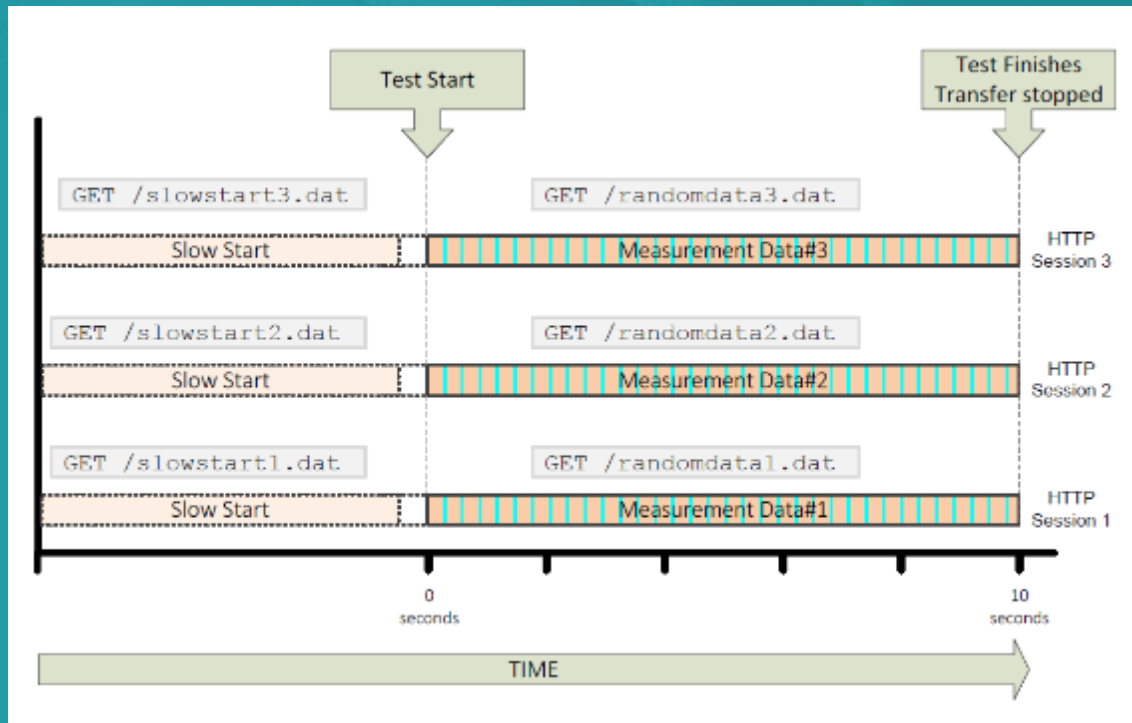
Test Start

Test Finishes
Transfer stopped

GET /slowstart3.dat

GET /randomdata3.dat

Slow Start

Measurement Data#3

HTTP
Session 3

GET /slowstart2.dat

GET /randomdata2.dat

Slow Start

Measurement Data#2

HTTP
Session 2

GET /slowstart1.dat

GET /randomdata1.dat

Slow Start

Measurement Data#1

HTTP
Session 1

0
seconds

10
seconds

TIME